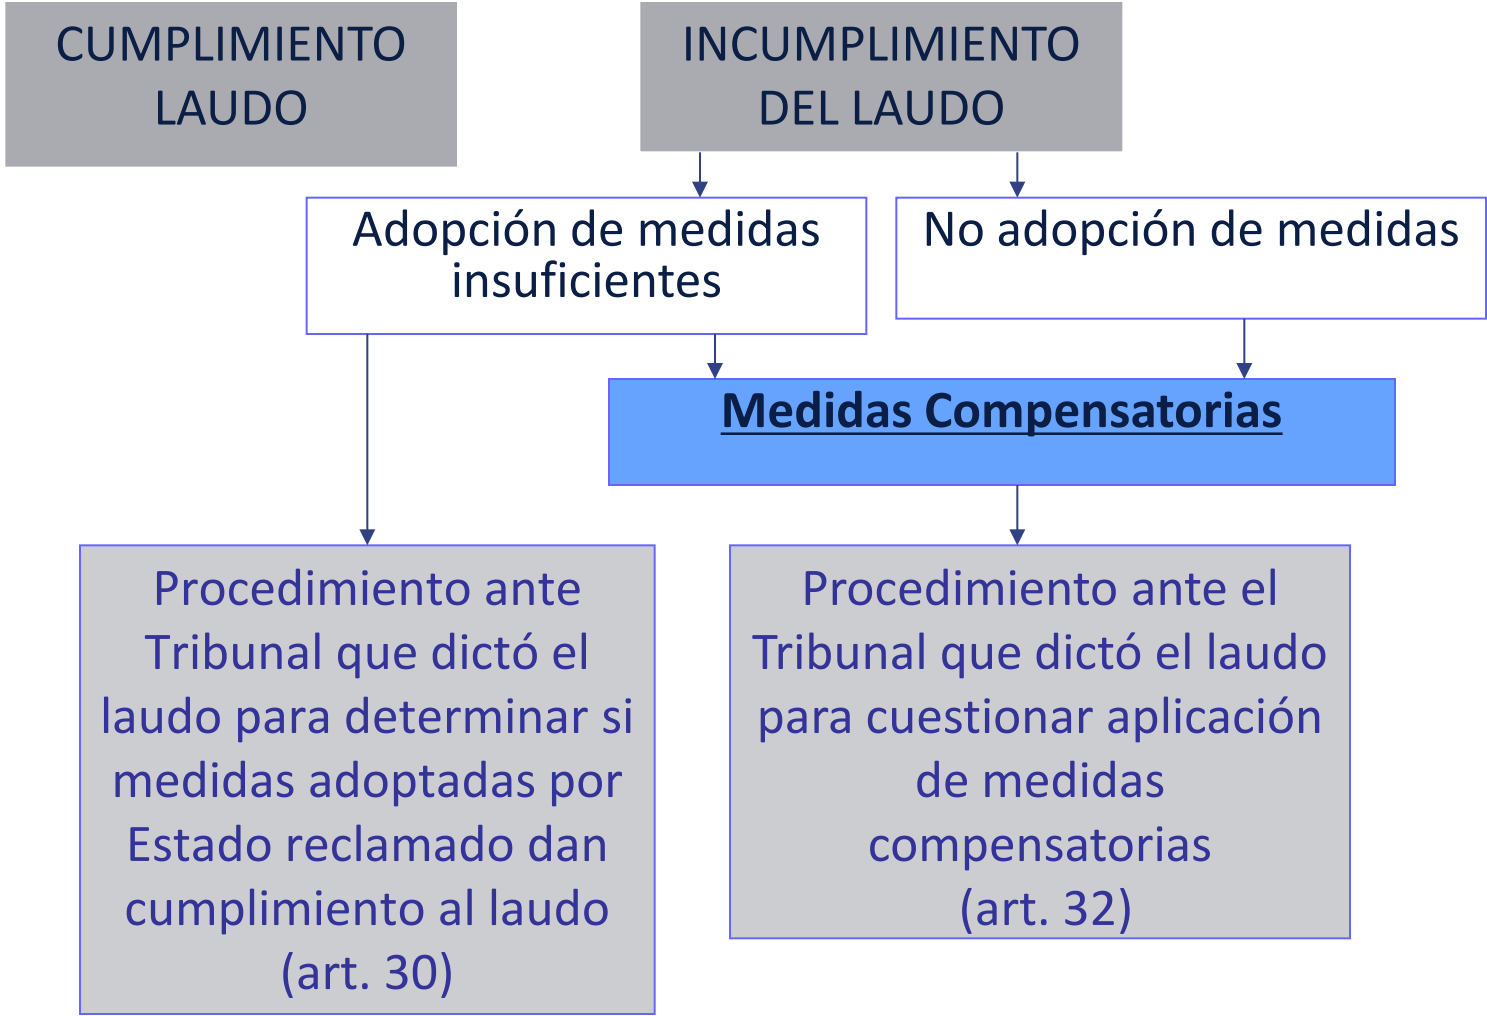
CUMPLIMIENTO LAUDO

INCUMPLIMIENTO DEL LAUDO

Adopción de medidas insuficientes

No adopción de medidas

Medidas Compensatorias

Procedimiento ante Tribunal que dictó el laudo para determinar si medidas adoptadas por Estado reclamado dan cumplimiento al laudo (art. 30)

Procedimiento ante el Tribunal que dictó el laudo para cuestionar aplicación de medidas compensatorias (art. 32)